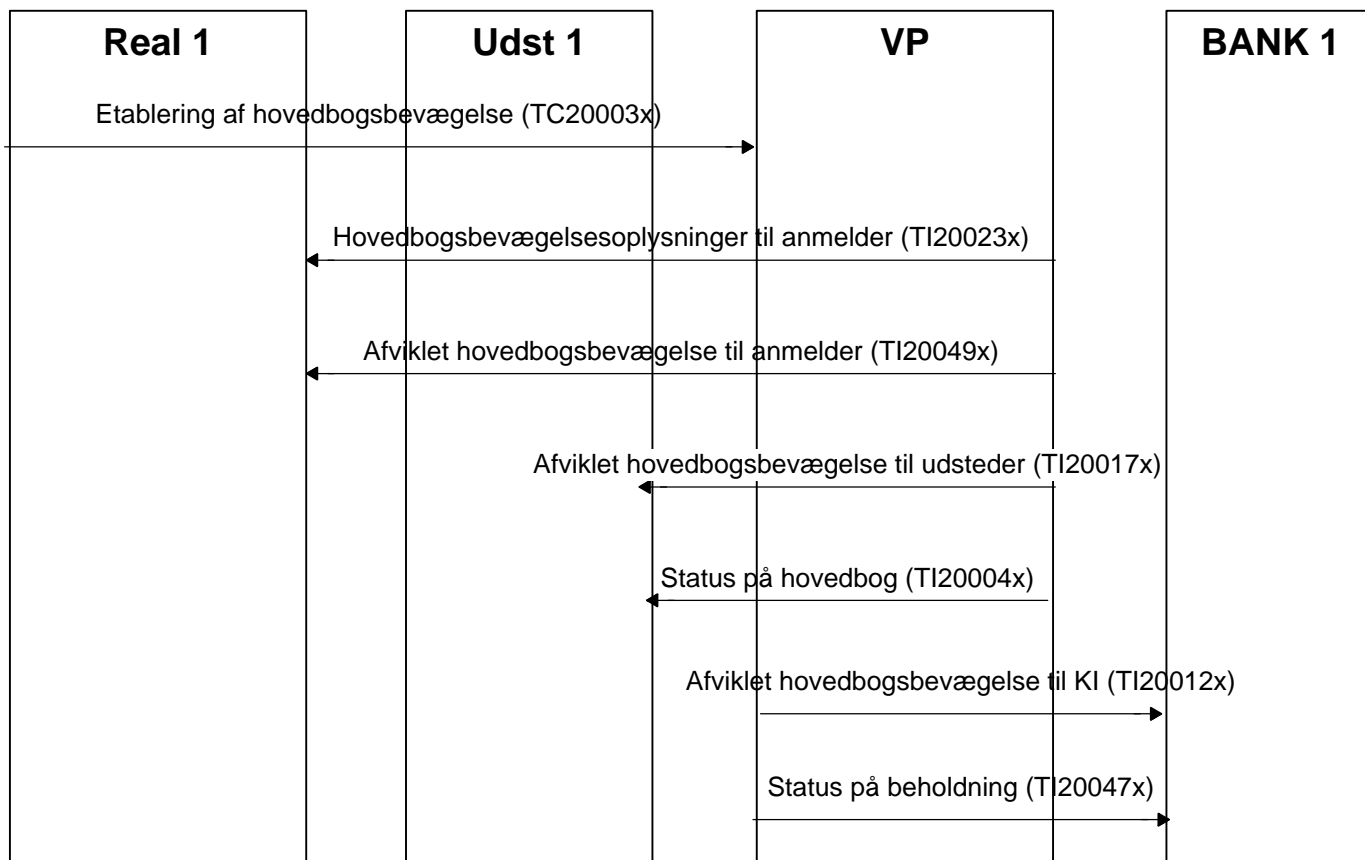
Real 1

Udst 1

VP

BANK 1

Etablering af hovedbogsbevægelse (TC20003x)

Hovedbogsbevægelsesoplysninger til anmelder (TI20023x)

Afviklet hovedbogsbevægelse til anmelder (TI20049x)

Afviklet hovedbogsbevægelse til udsteder (TI20017x)

Status på hovedbog (TI20004x)

Afviklet hovedbogsbevægelse til KI (TI20012x)

Status på beholdning (TI20047x)